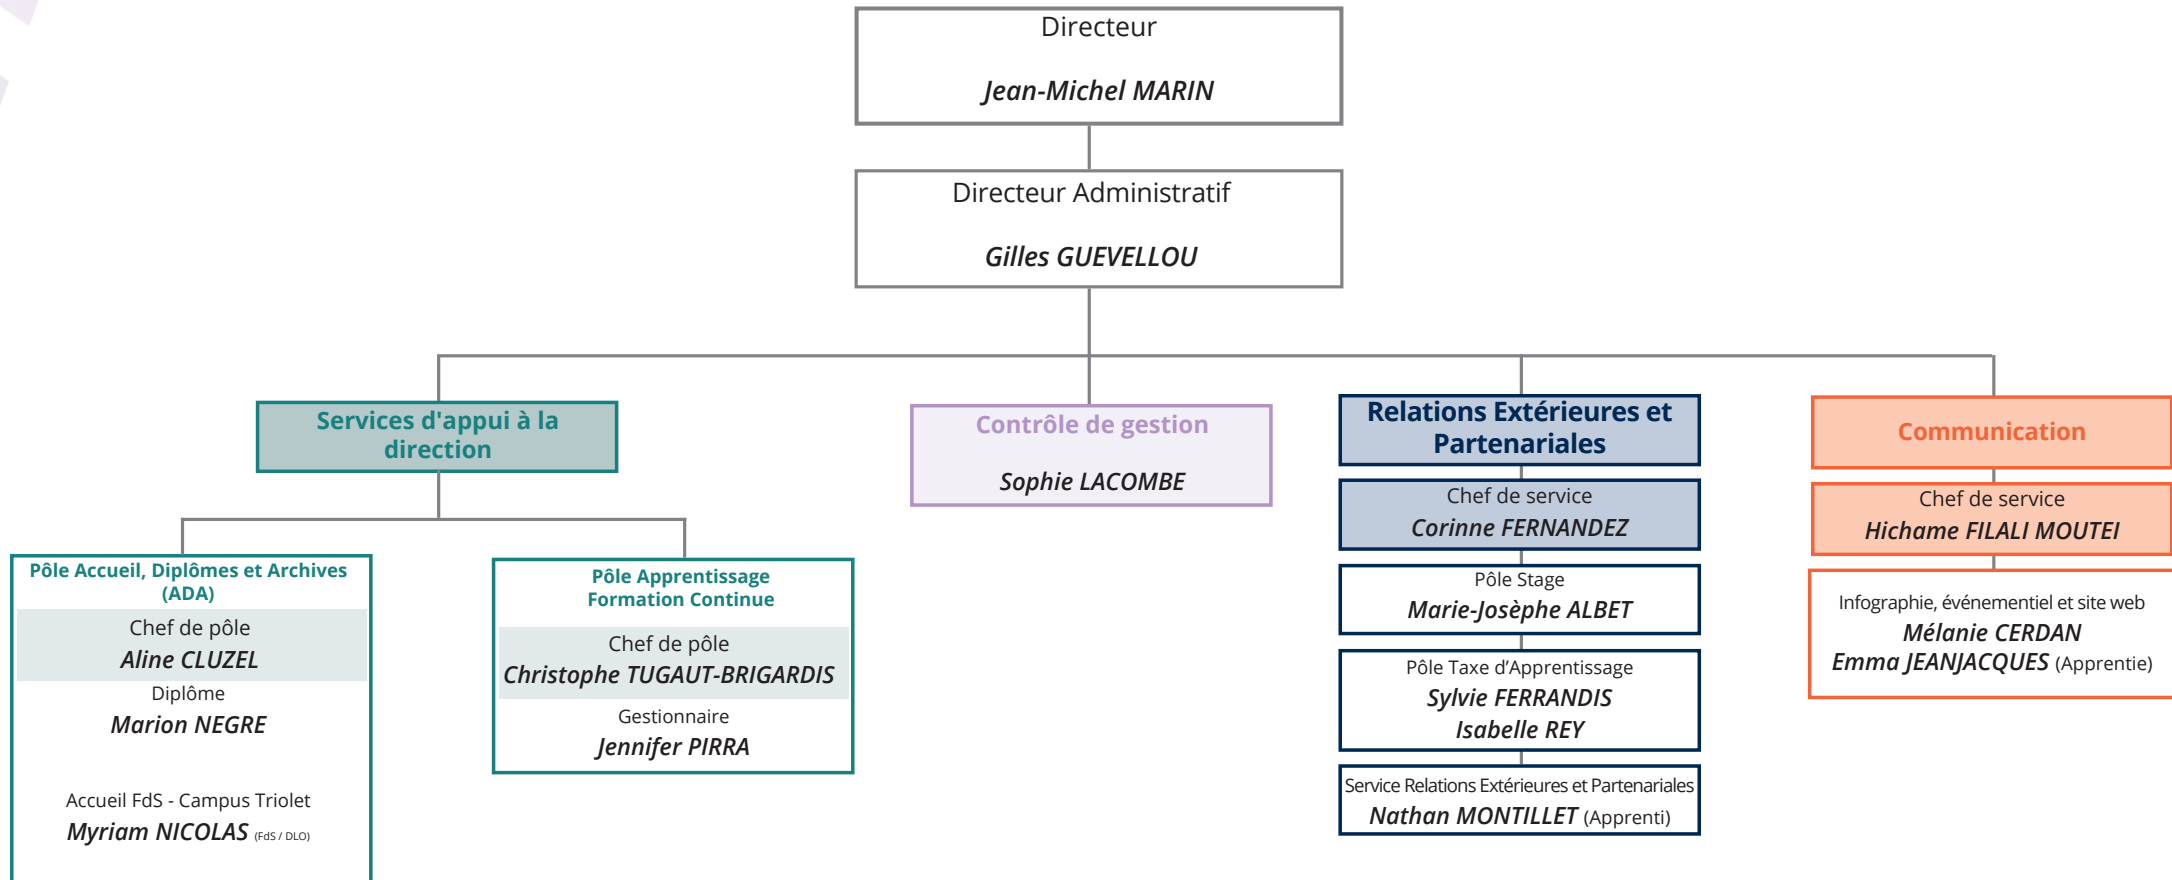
Directeur

Jean-Michel MARIN

Directeur Administratif

Gilles GUEVELLOU

Services d'appui à la direction

Pôle Accueil, Diplômes et Archives (ADA)

Chef de pôle
Aline CLUZEL

Diplôme
Marion NEGRE

Accueil FdS - Campus Triolet
Myriam NICOLAS (FdS / DLO)

Pôle Apprentissage Formation Continue

Chef de pôle
Christophe TUGAUT-BRIGARDIS

Gestionnaire
Jennifer PIRRA

Contrôle de gestion

Sophie LACOMBE

Relations Extérieures et Partenariales

Chef de service
Corinne FERNANDEZ

Pôle Stage
Marie-Josèphe ALBET

Pôle Taxe d'Apprentissage
Sylvie FERRANDIS
Isabelle REY

Service Relations Extérieures et Partenariales
Nathan MONTILLET (Apprenti)

Communication

Chef de service
Hichame FILALI MOUTEI

Infographie, événementiel et site web
Mélanie CERDAN
Emma JEANJACQUES (Apprentie)